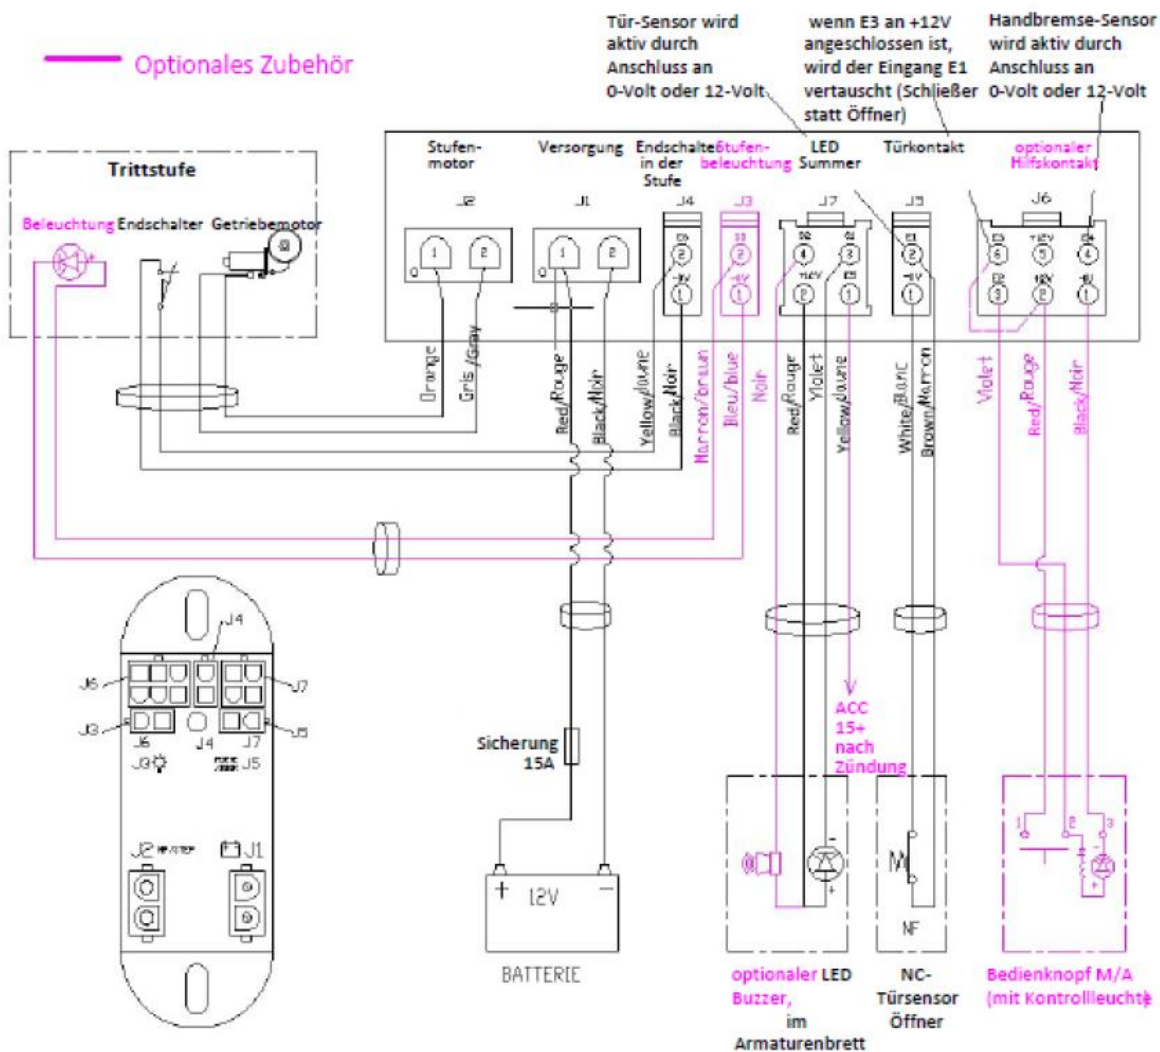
Optionales Zubehör

Tür-Sensor wird aktiv durch Anschluss an 0-Volt oder 12-Volt

wenn E3 an +12V angeschlossen ist, wird der Eingang E1 vertauscht (Schließer statt Öffner)

Handbremse-Sensor wird aktiv durch Anschluss an 0-Volt oder 12-Volt

Trittstufe

Beleuchtung Endschalter Getriebemotor

Stufen-motor

Versorgung

Endschalter in der Stufe

Stufen-beleuchtung

LED Summer

Türkontakt

optionaler Hilfskontakt

J2 J1 J4 J3 J7 J5 J6

Orange

Gris/Gray

Red/Rouge

Black/Noir

Yellow/Jaune

Black/Noir

Marron/braun

Bleu/blue

Noir

Red/Rouge

Violet

Yellow/Jaune

White/Blanc

Brown/Marron

Violet

Red/Rouge

Black/Noir

J4

J6

J7

J3

J5

J6 J4 J7

J3 J5

J2 J1

Sicherung 15A

+ 12V −

BATTERIE

ACC 15+ nach Zündung

NF

optionaler LED Buzzer, im Armaturenbrett

NC-Türsensor Öffner

Bedienknopf M/A (mit Kontrollleuchte)